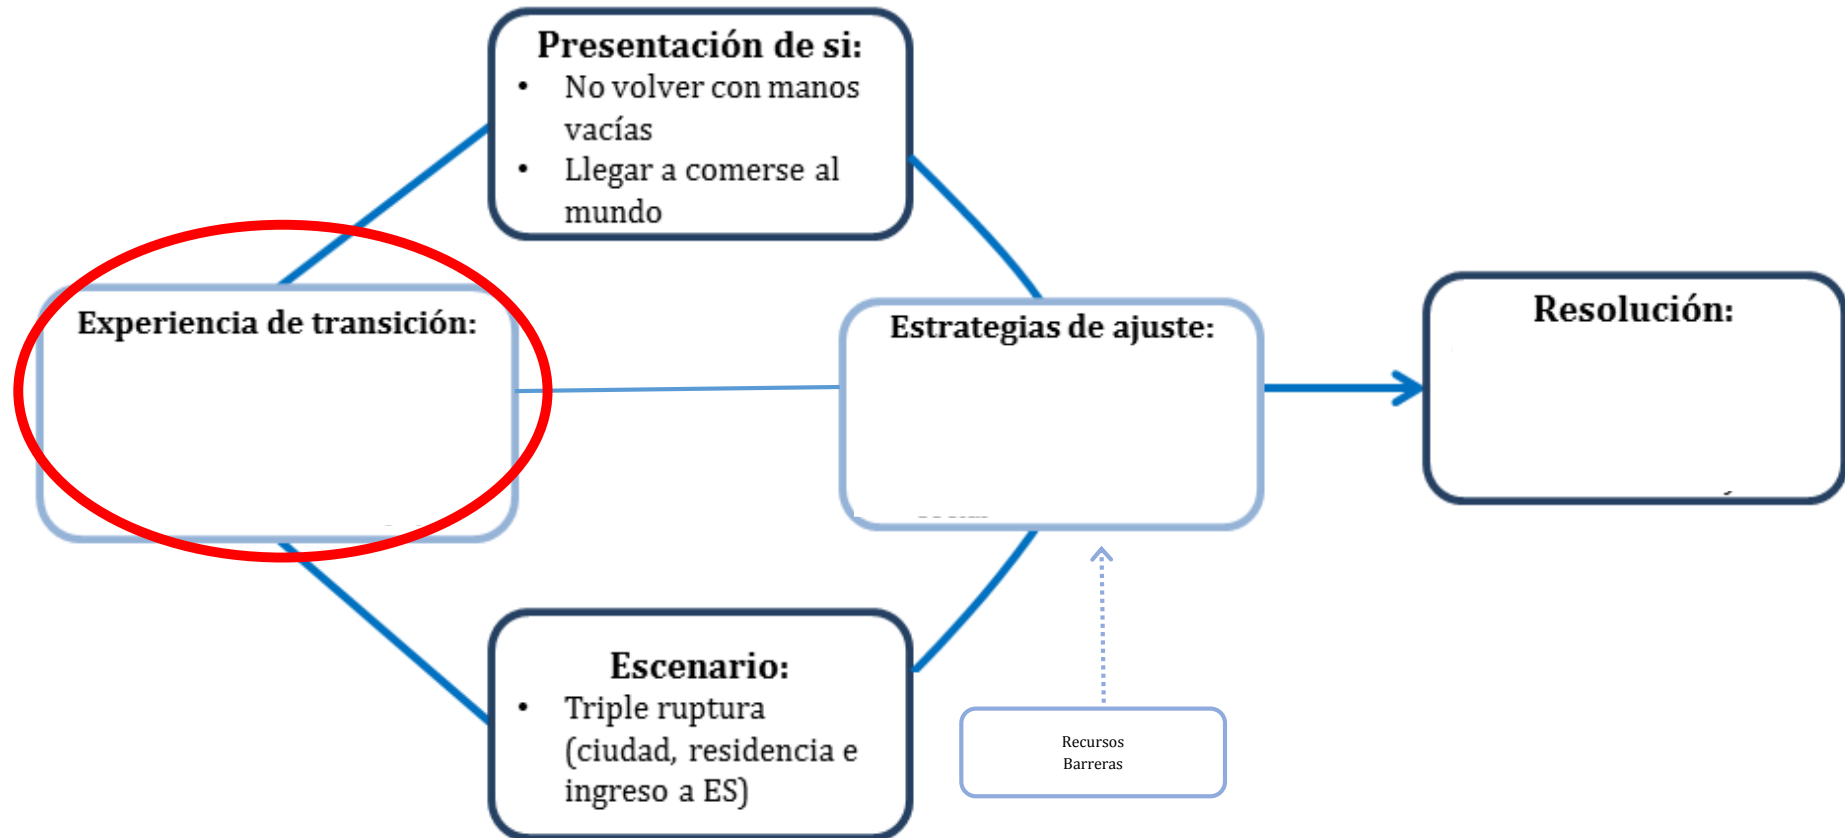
Presentación de si:
- No volver con manos vacías
- Llegar a comerse al mundo

Experiencia de transición:

Estrategias de ajuste:

Resolución:

Escenario:
- Triple ruptura (ciudad, residencia e ingreso a ES)

Recursos
Barreras